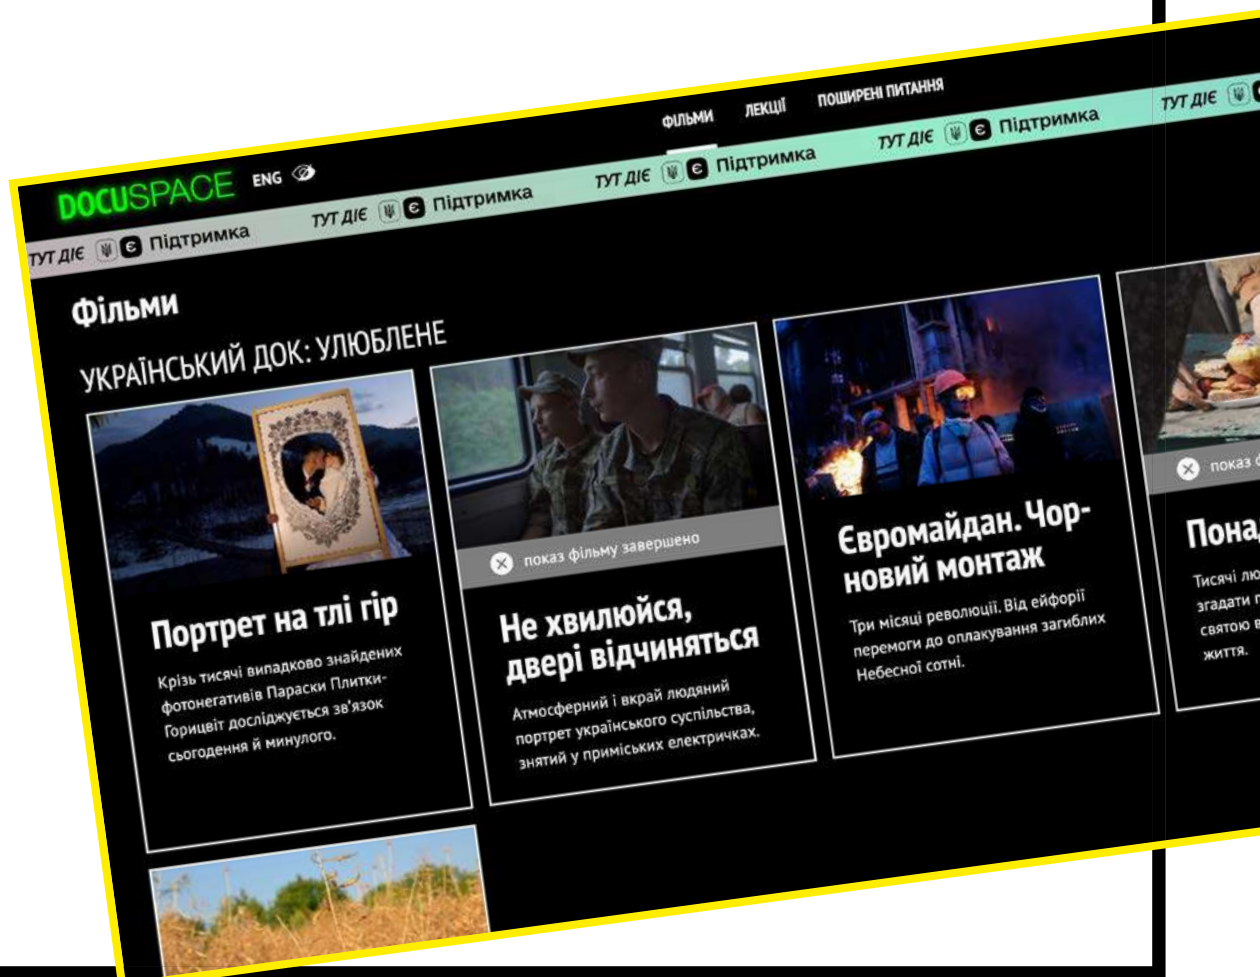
ФІЛЬМИ ЛЕКЦІЇ ПОШИРЕНІ ПИТАННЯ

DOCUSPACE ENG

ТУТ ДІЄ Є Підтримка ТУТ ДІЄ Є Підтримка ТУТ ДІЄ Є Підтримка ТУТ ДІЄ Є Підтримка ТУТ ДІЄ

Фільми

УКРАЇНСЬКИЙ ДОК: УЛЮБЛЕНЕ

Портрет на тлі гір

Крізь тисячі випадково знайдених фотонегативів Параски Плитки-Горицвіт досліджується зв'язок сьогодення й минулого.

показ фільму завершено

Не хвилюйся, двері відчиняться

Атмосферний і вкрай людяний портрет українського суспільства, знятий у приміських електричках.

Євромайдан. Чорновий монтаж

Три місяці революції. Від ейфорії перемоги до оплакування загиблих Небесної сотні.

показ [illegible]

Пона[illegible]

Тисячі лю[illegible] згадати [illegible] святою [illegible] життя.